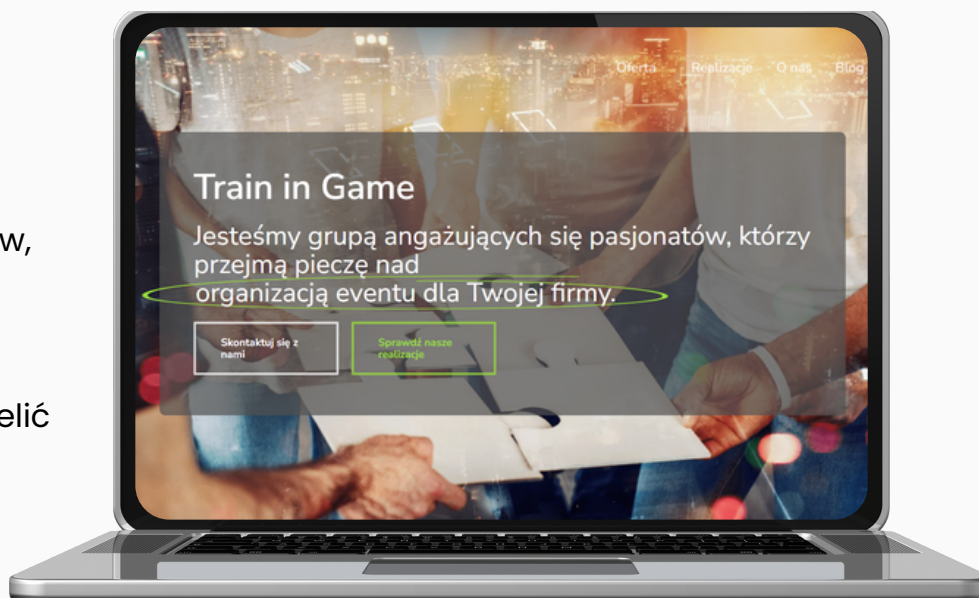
w,

elić

Oferta Realizacje O nas Blog

Train in Game

Jesteśmy grupą angażujących się pasjonatów, którzy przejmą pieczę nad organizacją eventu dla Twojej firmy.

Skontaktuj się z nami

Sprawdź nasze realizacje